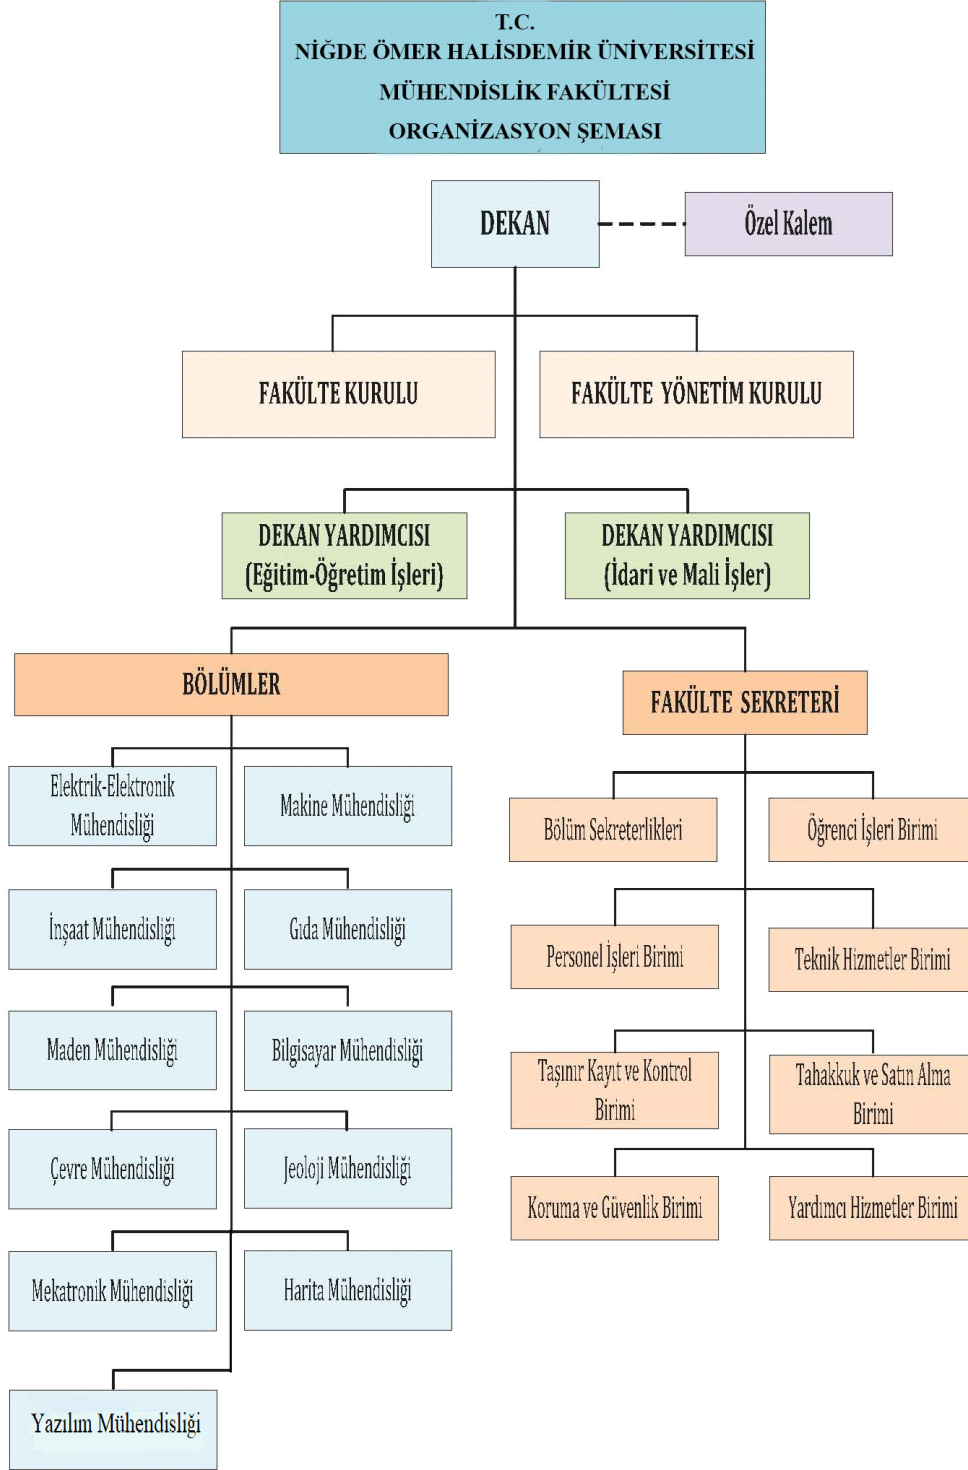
T.C.
NİĞDE ÖMER HALİSDEMİR ÜNİVERSİTESİ
MÜHENDİSLİK FAKÜLTESİ
ORGANİZASYON ŞEMASI

DEKAN

Özel Kalem

FAKÜLTE KURULU

FAKÜLTE YÖNETİM KURULU

DEKAN YARDIMCISI (Eğitim-Öğretim İşleri)

DEKAN YARDIMCISI (İdari ve Mali İşler)

BÖLÜMLER

FAKÜLTE SEKRETERİ

Elektrik-Elektronik Mühendisliği

Makine Mühendisliği

İnşaat Mühendisliği

Gıda Mühendisliği

Maden Mühendisliği

Bilgisayar Mühendisliği

Çevre Mühendisliği

Jeoloji Mühendisliği

Mekatronik Mühendisliği

Harita Mühendisliği

Yazılım Mühendisliği

Bölüm Sekreterlikleri

Öğrenci İşleri Birimi

Personel İşleri Birimi

Teknik Hizmetler Birimi

Taşınır Kayıt ve Kontrol Birimi

Tahakkuk ve Satın Alma Birimi

Koruma ve Güvenlik Birimi

Yardımcı Hizmetler Birimi